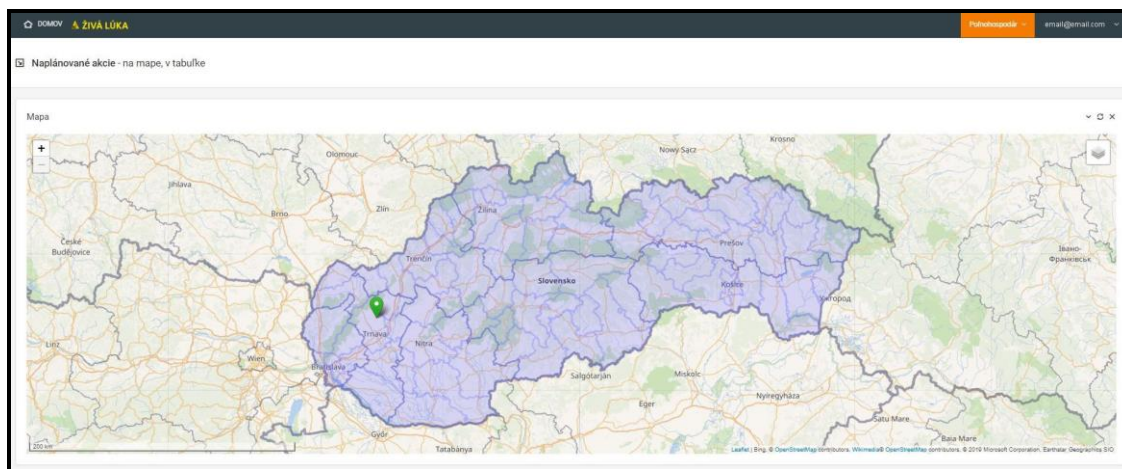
DOMOV ŽIVÁ LÚKA

Poľnohospodár

email@email.com

Naplánované akcie - na mape, v tabuľke

Mapa

+
−

Olomouc

Nowy Sącz

Krosno

Jihlava

Brno

Zlín

Žilina

České Budějovice

Prešov

Івано-Франківськ

Trenčín

Slovensko

Košice

Uzhhorod

Trnava

Nitra

Linz

Wien

Bratislava

Salgótarján

Miskolc

Eger

Nyíregyháza

Satu Mare

Baia Mare

Győr

Tatabánya

200 km

Leaflet | Bing, © OpenStreetMap contributors, Wikimedia© OpenStreetMap contributors, © 2019 Microsoft Corporation, Earthstar Geographics SIO